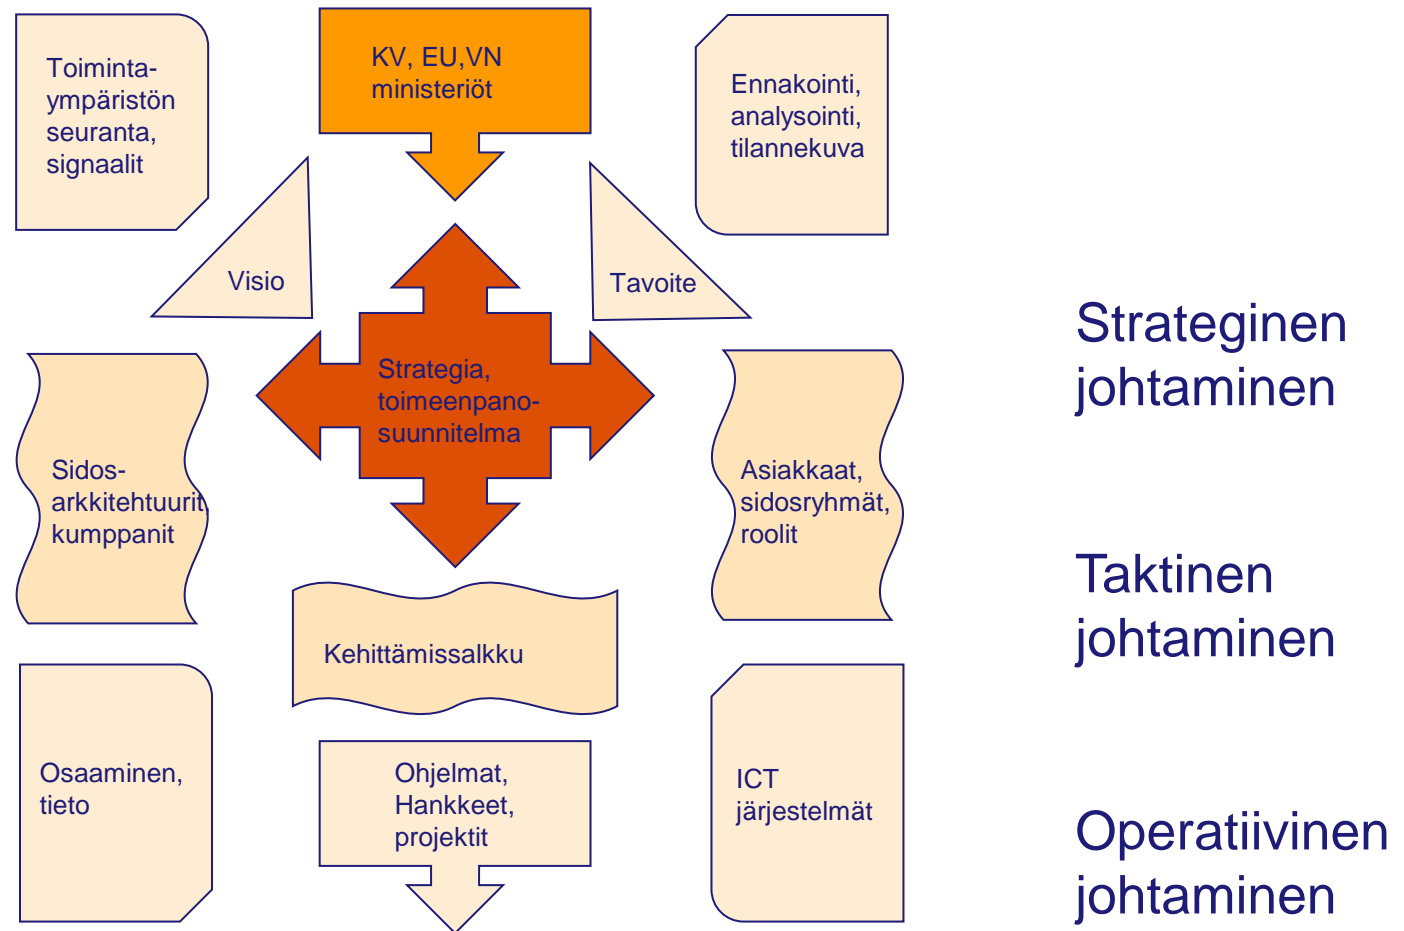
Toimintaympäristön seuranta, signaalit

KV, EU,VN ministeriöt

Ennakointi, analysointi, tilannekuva

Visio

Tavoite

Strateginen johtaminen

Strategia, toimeenpanosuunnitelma

Sidosarkkitehtuurit kumppanit

Asiakkaat, sidosryhmät, roolit

Taktinen johtaminen

Kehittämissalkku

Osaaminen, tieto

Ohjelmat, Hankkeet, projektit

ICT järjestelmät

Operatiivinen johtaminen